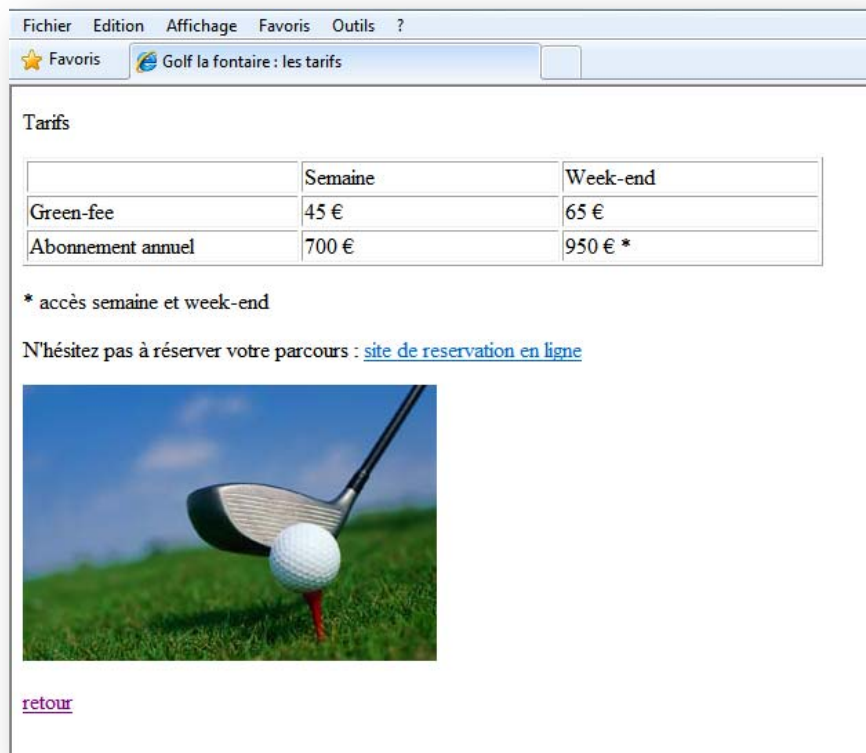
Fichier Edition Affichage Favoris Outils ?

Favoris Golf la fontaire : les tarifs

Tarifs

| | Semaine | Week-end |
|---|---|---|
| Green-fee | 45 € | 65 € |
| Abonnement annuel | 700 € | 950 € * |

* accès semaine et week-end

N'hésitez pas à réserver votre parcours : site de reservation en ligne

retour